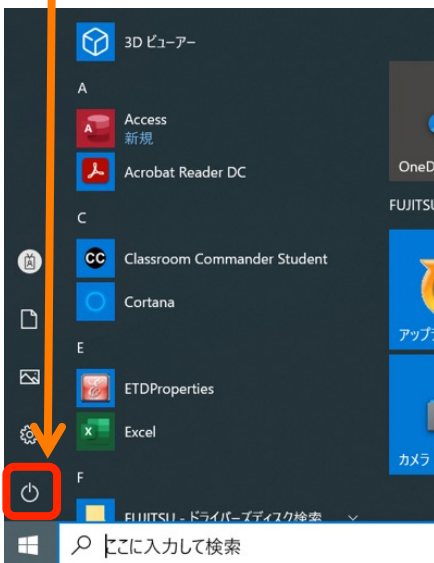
3D ビューアー

A

Access
新規

Acrobat Reader DC

C

Classroom Commander Student

Cortana

E

ETDProperties

Excel

F

FUJITSU - ドライバーズディスク検索

OneD

FUJITSU

アップ

カメラ

ここに入力して検索